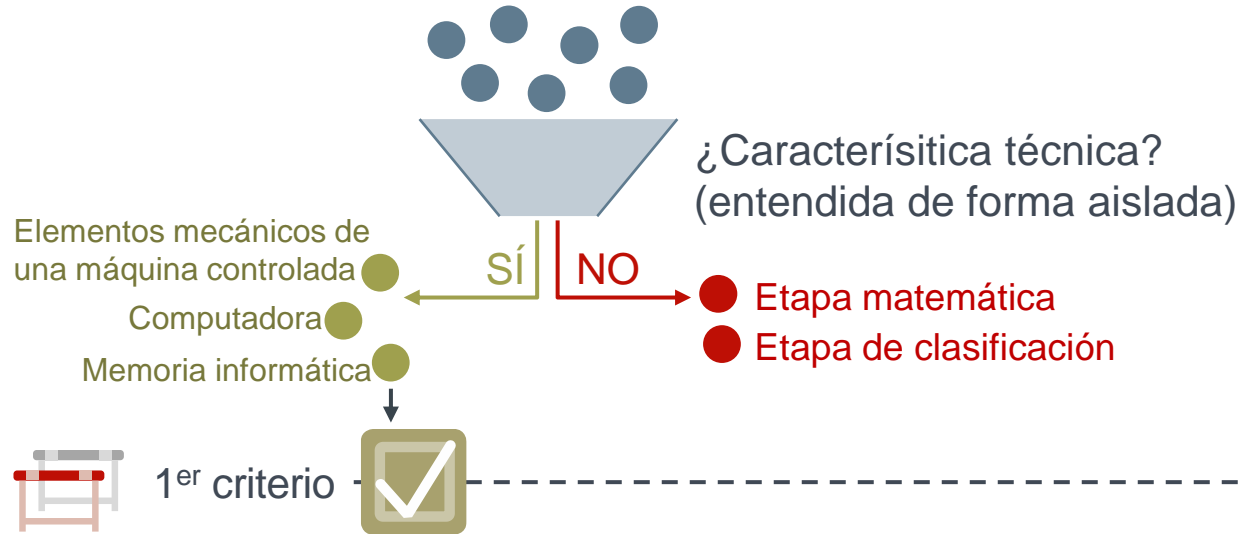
¿Caracterísitica técnica?
(entendida de forma aislada)

Elementos mecánicos de una máquina controlada

Computadora

Memoria informática

SÍ

NO

Etapa matemática

Etapa de clasificación

1$^{er}$ criterio